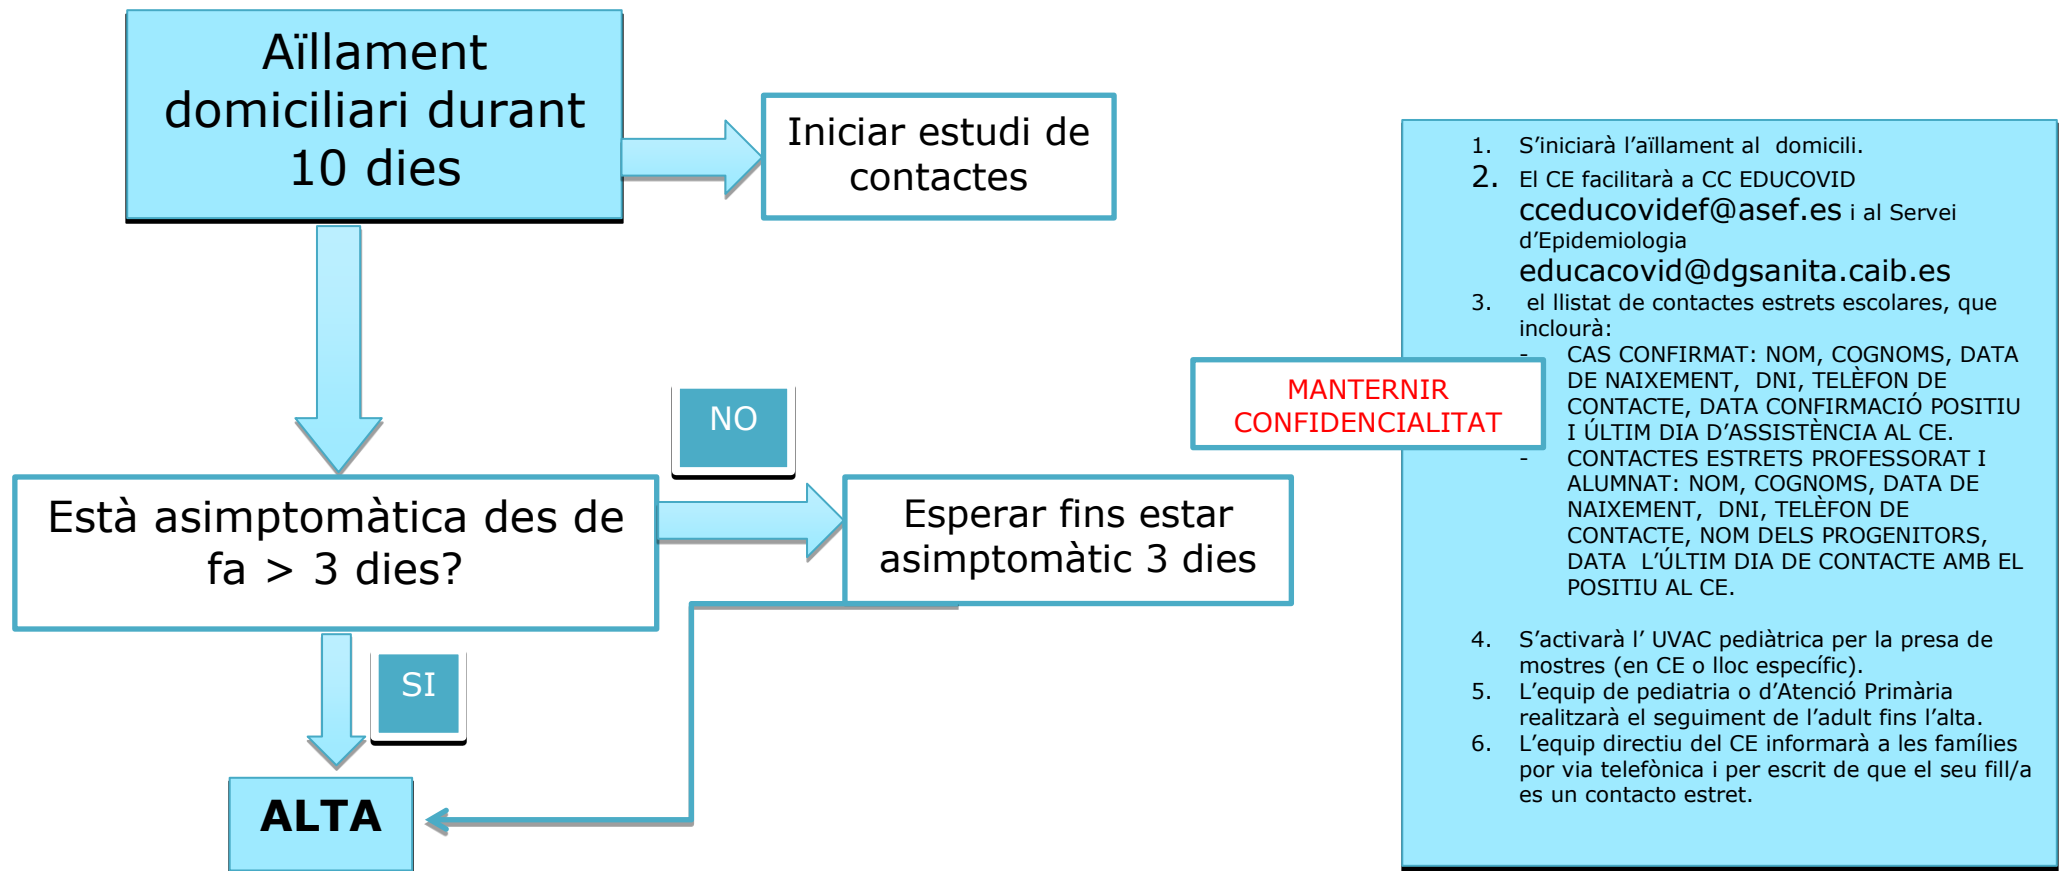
Aïllament domiciliari durant 10 dies

Iniciar estudi de contactes

NO

Està asimptomàtica des de fa > 3 dies?

Esperar fins estar asimptomàtic 3 dies

SI

ALTA

MANTERNIR CONFIDENCIALITAT

1. S'iniciarà l'aïllament al domicili.
2. El CE facilitarà a CC EDUCOVID cceducovidef@asef.es i al Servei d'Epidemiologia educacovid@dgsanita.caib.es
3. el llistat de contactes estrets escolares, que inclourà:
- CAS CONFIRMAT: NOM, COGNOMS, DATA DE NAIXEMENT, DNI, TELÈFON DE CONTACTE, DATA CONFIRMACIÓ POSITIU I ÚLTIM DIA D'ASSISTÈNCIA AL CE.
- CONTACTES ESTRETS PROFESSORAT I ALUMNAT: NOM, COGNOMS, DATA DE NAIXEMENT, DNI, TELÈFON DE CONTACTE, NOM DELS PROGENITORS, DATA L'ÚLTIM DIA DE CONTACTE AMB EL POSITIU AL CE.

4. S'activarà l' UVAC pediàtrica per la presa de mostres (en CE o lloc específic).
5. L'equip de pediatria o d'Atenció Primària realitzarà el seguiment de l'adult fins l'alta.
6. L'equip directiu del CE informarà a les famílies por via telefònica i per escrit de que el seu fill/a es un contacto estret.